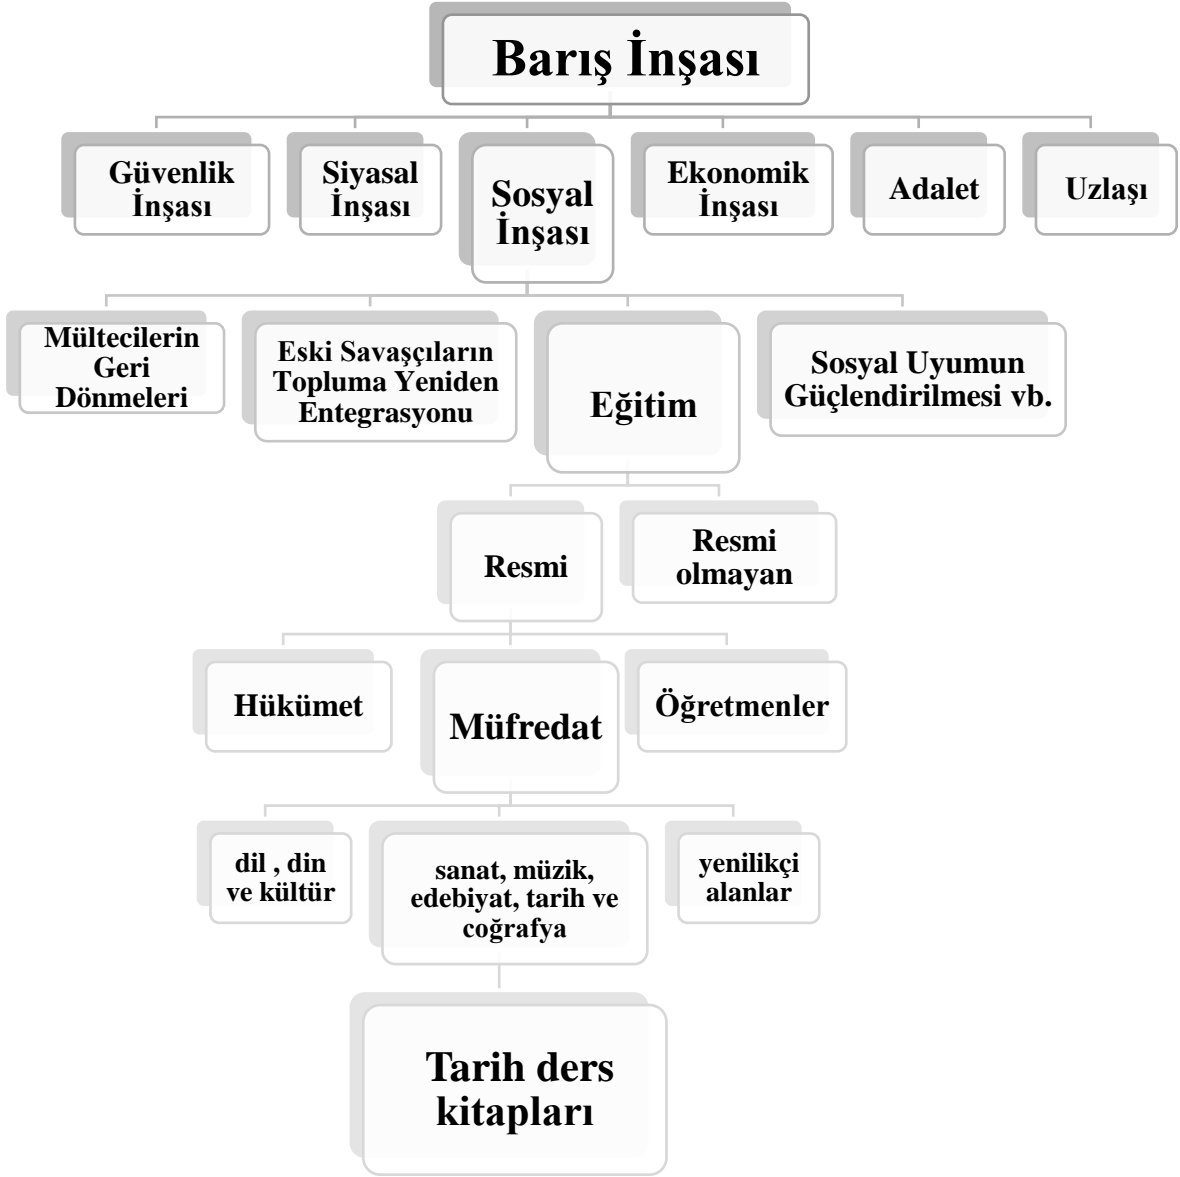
Barış İnşası

Güvenlik İnşası

Siyasal İnşası

Sosyal İnşası

Ekonomik İnşası

Adalet

Uzlaşı

Mültecilerin Geri Dönmeleri

Eski Savaşçıların Topluma Yeniden Entegrasyonu

Eğitim

Sosyal Uyumun Güçlendirilmesi vb.

Resmi

Resmi olmayan

Hükümet

Müfredat

Öğretmenler

dil , din ve kültür

sanat, müzik, edebiyat, tarih ve coğrafya

yenilikçi alanlar

Tarih ders kitapları